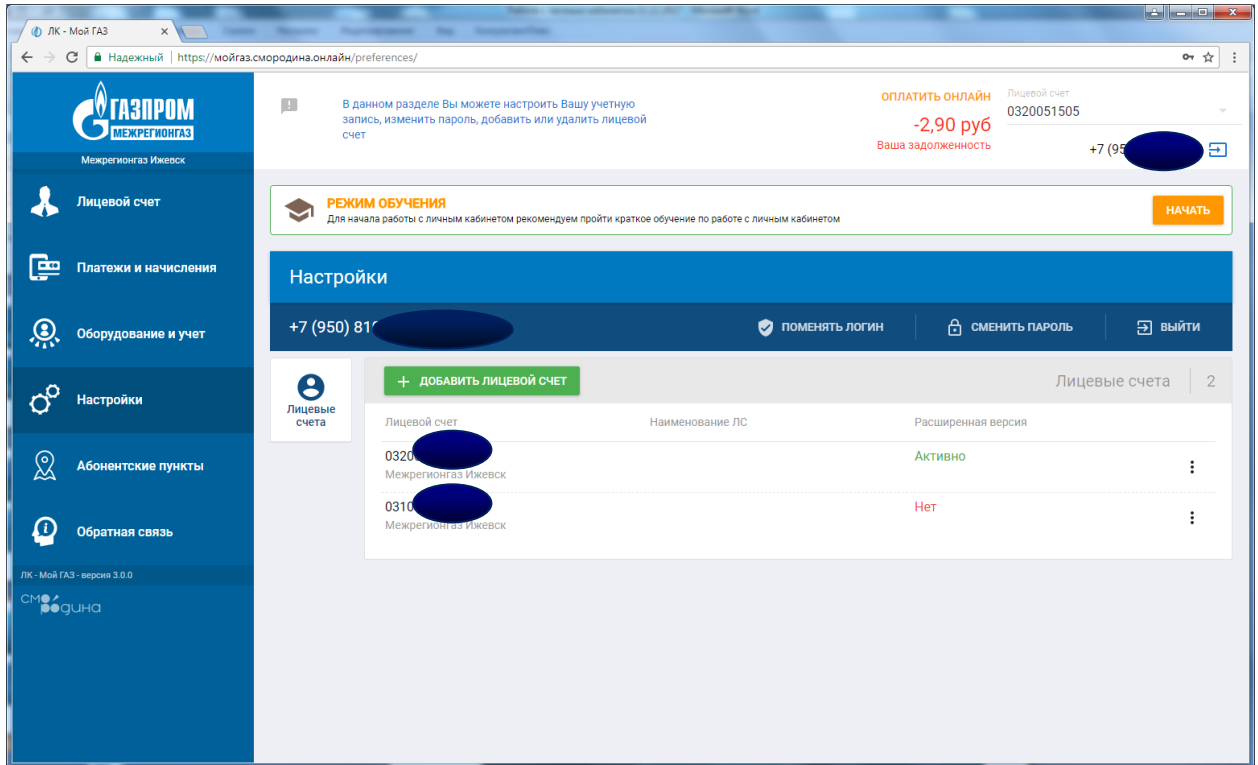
ЛК - Мой ГАЗ ×

Надежный | https://мойгаз.смородина.онлайн/preferences/

ГАЗПРОМ МЕЖРЕГИОНГАЗ
Межрегионгаз Ижевск

В данном разделе Вы можете настроить Вашу учетную запись, изменить пароль, добавить или удалить лицевой счет

ОПЛАТИТЬ ОНЛАЙН
-2,90 руб
Ваша задолженность

Лицевой счет
0320051505

+7 (95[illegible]

Лицевой счет
Платежи и начисления
Оборудование и учет
Настройки
Абонентские пункты
Обратная связь
ЛК - Мой ГАЗ - версия 3.0.0
СМОРОДИНА

РЕЖИМ ОБУЧЕНИЯ
Для начала работы с личным кабинетом рекомендуем пройти краткое обучение по работе с личным кабинетом
НАЧАТЬ

Настройки

+7 (950) 81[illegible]
ПОМЕНЯТЬ ЛОГИН
СМЕНИТЬ ПАРОЛЬ
ВЫЙТИ

Лицевые счета

+ ДОБАВИТЬ ЛИЦЕВОЙ СЧЕТ
Лицевые счета | 2

| Лицевой счет | Наименование ЛС | Расширенная версия |
|---|---|---|
| 0320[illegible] Межрегионгаз Ижевск | | Активно |
| 0310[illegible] Межрегионгаз Ижевск | | Нет |